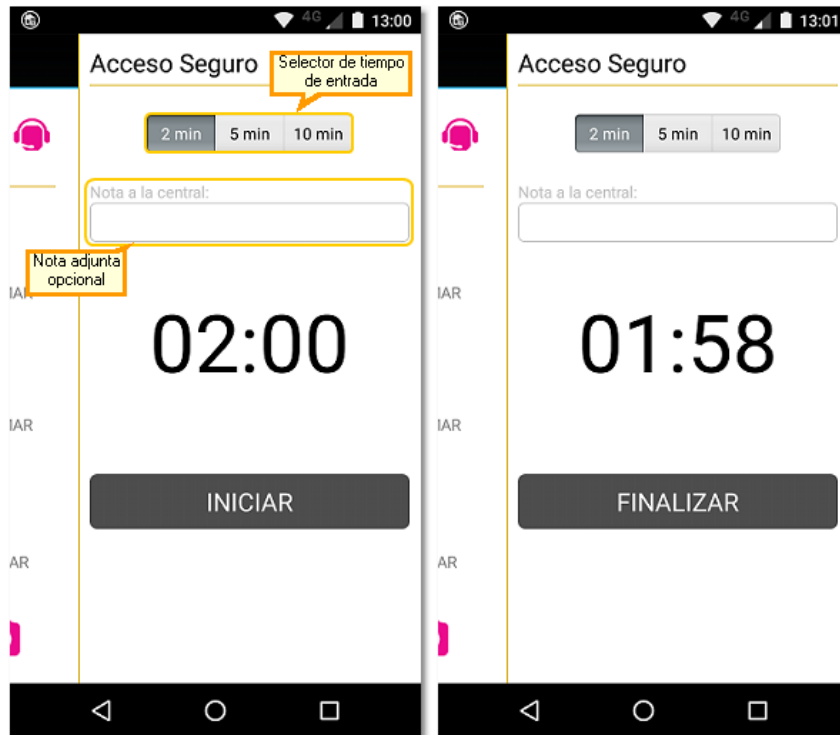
4G 13:00

Acceso Seguro

Selector de tiempo de entrada

2 min | 5 min | 10 min

Nota a la central:

Nota adjunta opcional

IAR

IAR

AR

02:00

INICIAR

4G 13:01

Acceso Seguro

2 min | 5 min | 10 min

Nota a la central:

IAR

IAR

AR

01:58

FINALIZAR